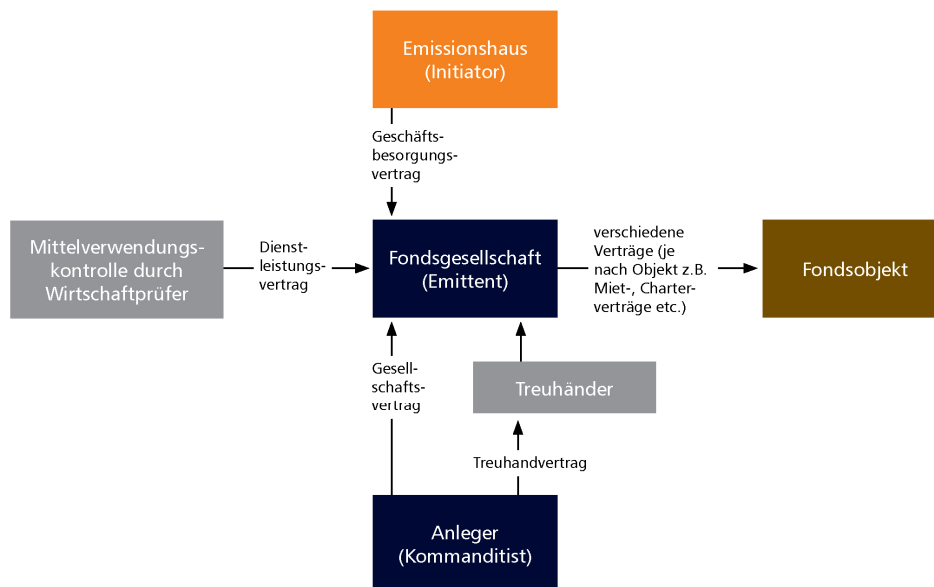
Emissionshaus (Initiator)

Geschäftsbesorgungsvertrag

Mittelverwendungskontrolle durch Wirtschaftprüfer

Dienstleistungsvertrag

Fondsgesellschaft (Emittent)

verschiedene Verträge (je nach Objekt z.B. Miet-, Charterverträge etc.)

Fondsobjekt

Gesellschaftsvertrag

Treuhänder

Treuhandvertrag

Anleger (Kommanditist)